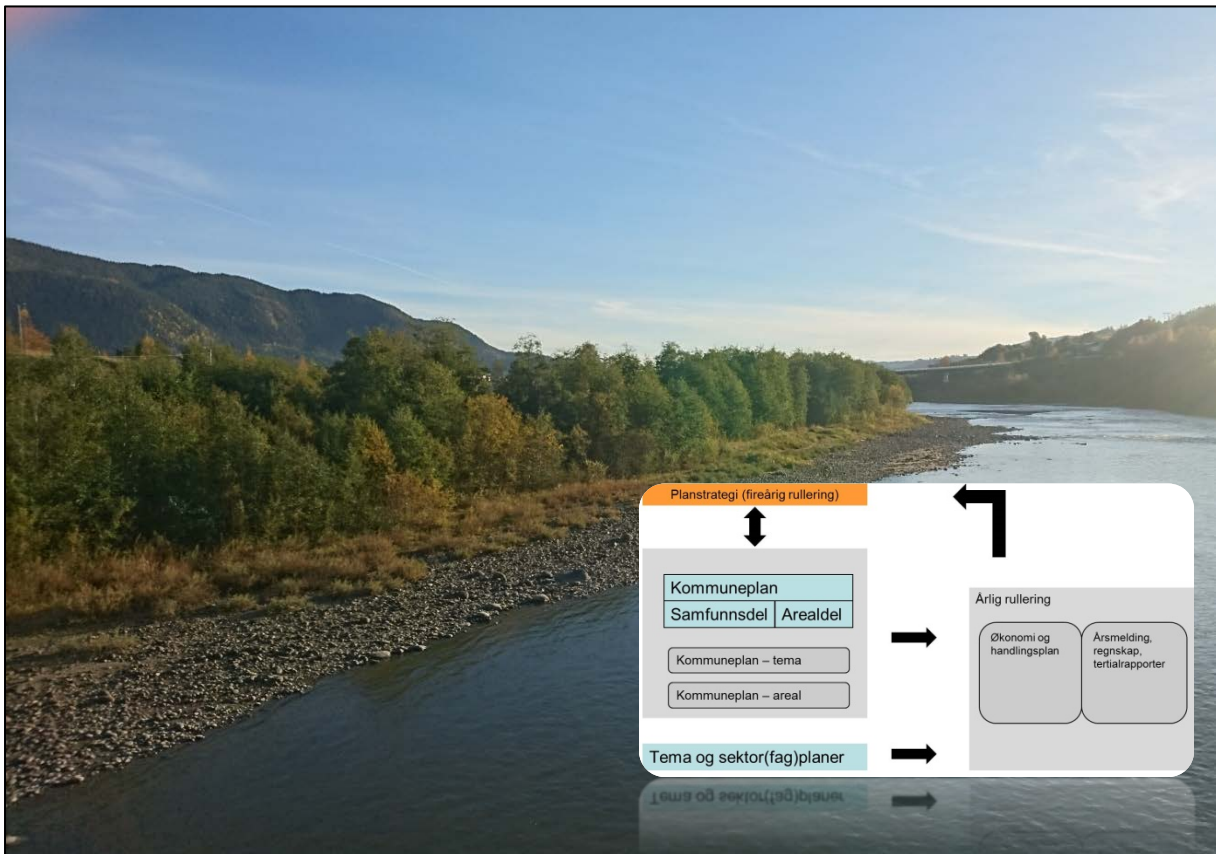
Planstrategi (fireårig rullering)

Kommuneplan

| Samfunnsdel | Arealdel |
|---|---|

Kommuneplan – tema

Kommuneplan – areal

Tema og sektor(fag)planer

Årlig rullering

Økonomi og handlingsplan

Årsmelding, regnskap, tertialrapporter